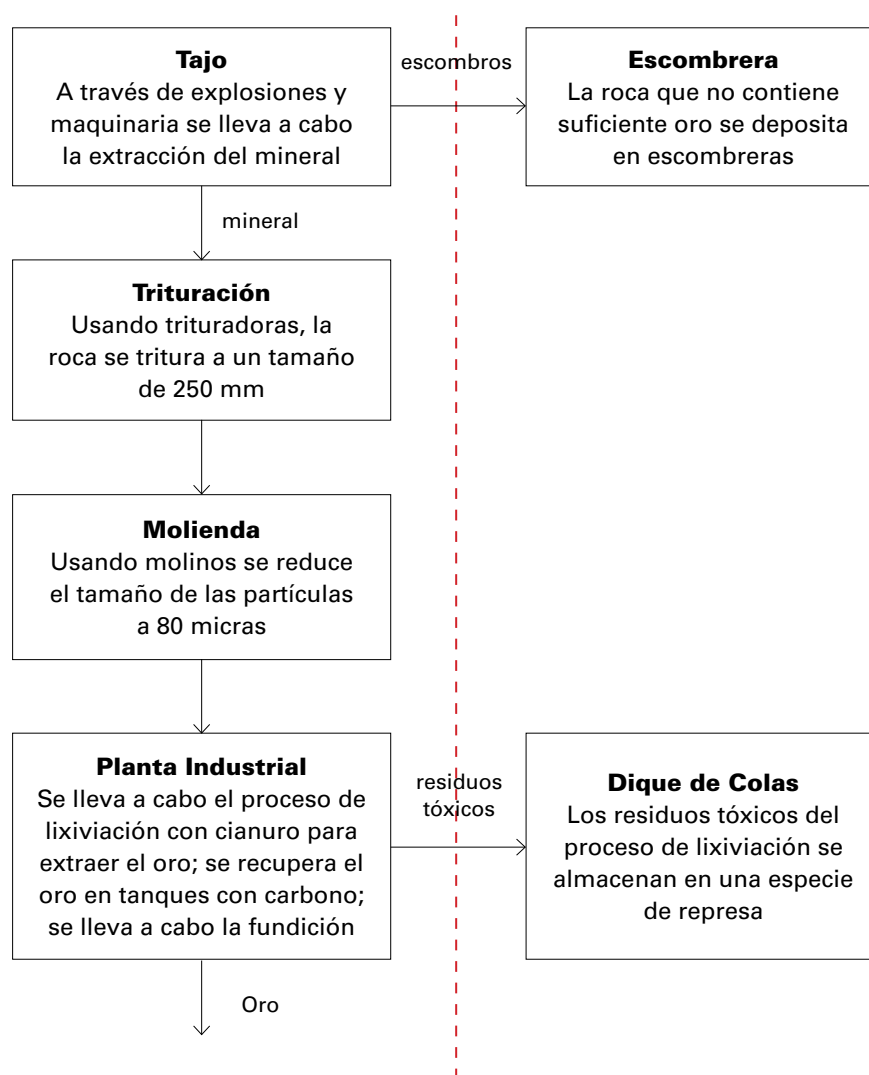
**Tajo**
A través de explosiones y maquinaria se lleva a cabo la extracción del mineral

escombros

**Escombrera**
La roca que no contiene suficiente oro se deposita en escombreras

mineral

**Trituración**
Usando trituradoras, la roca se tritura a un tamaño de 250 mm

**Molienda**
Usando molinos se reduce el tamaño de las partículas a 80 micras

**Planta Industrial**
Se lleva a cabo el proceso de lixiviación con cianuro para extraer el oro; se recupera el oro en tanques con carbono; se lleva a cabo la fundición

residuos tóxicos

**Dique de Colas**
Los residuos tóxicos del proceso de lixiviación se almacenan en una especie de represa

Oro